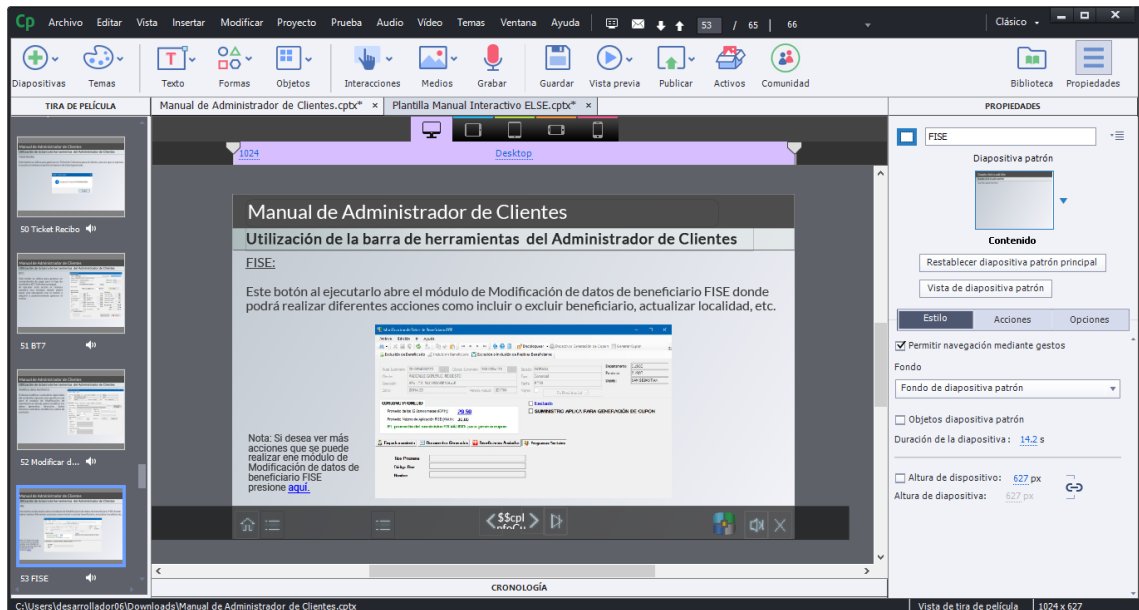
Cp Archivo Editar Vista Insertar Modificar Proyecto Prueba Audio Vídeo Temas Ventana Ayuda 53 / 65 | 66 Clásico

Diapositivas Temas Texto Formas Objetos Interacciones Medios Grabar Guardar Vista previa Publicar Activos Comunidad Biblioteca Propiedades

TIRA DE PELÍCULA

Manual de Administrador de Clientes.cptx* × Plantilla Manual Interactivo ELSE.cptx* ×

PROPIEDADES

1024 Desktop

50 Ticket Recibo

51 BT7

52 Modificar d...

53 FISE

Manual de Administrador de Clientes

Utilización de la barra de herramientas del Administrador de Clientes

FISE:

Este botón al ejecutarlo abre el módulo de Modificación de datos de beneficiario FISE donde podrá realizar diferentes acciones como incluir o excluir beneficiario, actualizar localidad, etc.

Nota: Si desea ver más acciones que se puede realizar ene módulo de Modificación de datos de beneficiario FISE presione aquí.

$$cpl

FISE

Diapositiva patrón

Contenido

Restablecer diapositiva patrón principal

Vista de diapositiva patrón

Estilo Acciones Opciones

Permitir navegación mediante gestos

Fondo

Fondo de diapositiva patrón

Objetos diapositiva patrón

Duración de la diapositiva : 14.2 s

Altura de dispositivo: 627 px

Altura de dispositivo: 627 px

CRONOLOGÍA

C:\Users\desarrollador06\Downloads\Manual de Administrador de Clientes.cptx

Vista de tira de película 1024 x 627